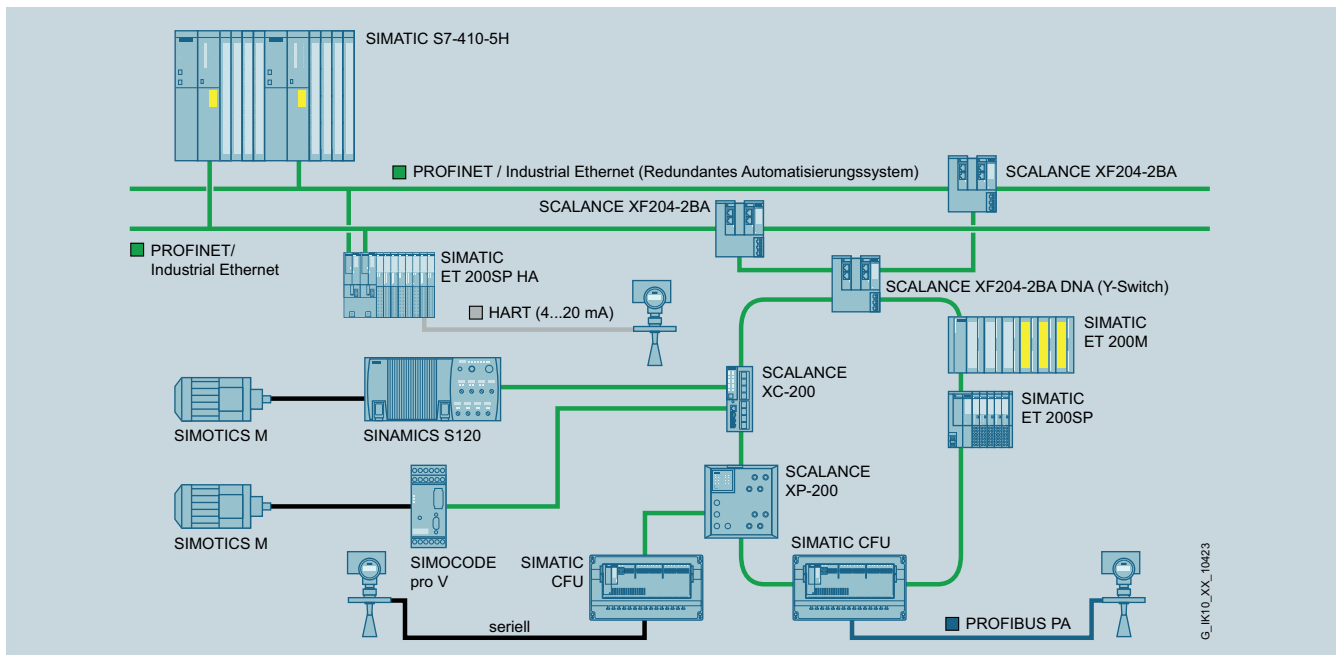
SIMATIC S7-410-5H

PROFINET / Industrial Ethernet (Redundantes Automatisierungssystem)

SCALANCE XF204-2BA

SCALANCE XF204-2BA

PROFINET/ Industrial Ethernet

SIMATIC ET 200SP HA

SCALANCE XF204-2BA DNA (Y-Switch)

HART (4...20 mA)

SIMATIC ET 200M

SCALANCE XC-200

SIMATIC ET 200SP

SIMOTICS M

SINAMICS S120

SCALANCE XP-200

SIMOTICS M

SIMOCODE pro V

SIMATIC CFU

SIMATIC CFU

seriell

PROFIBUS PA

G_IK10_XX_10423